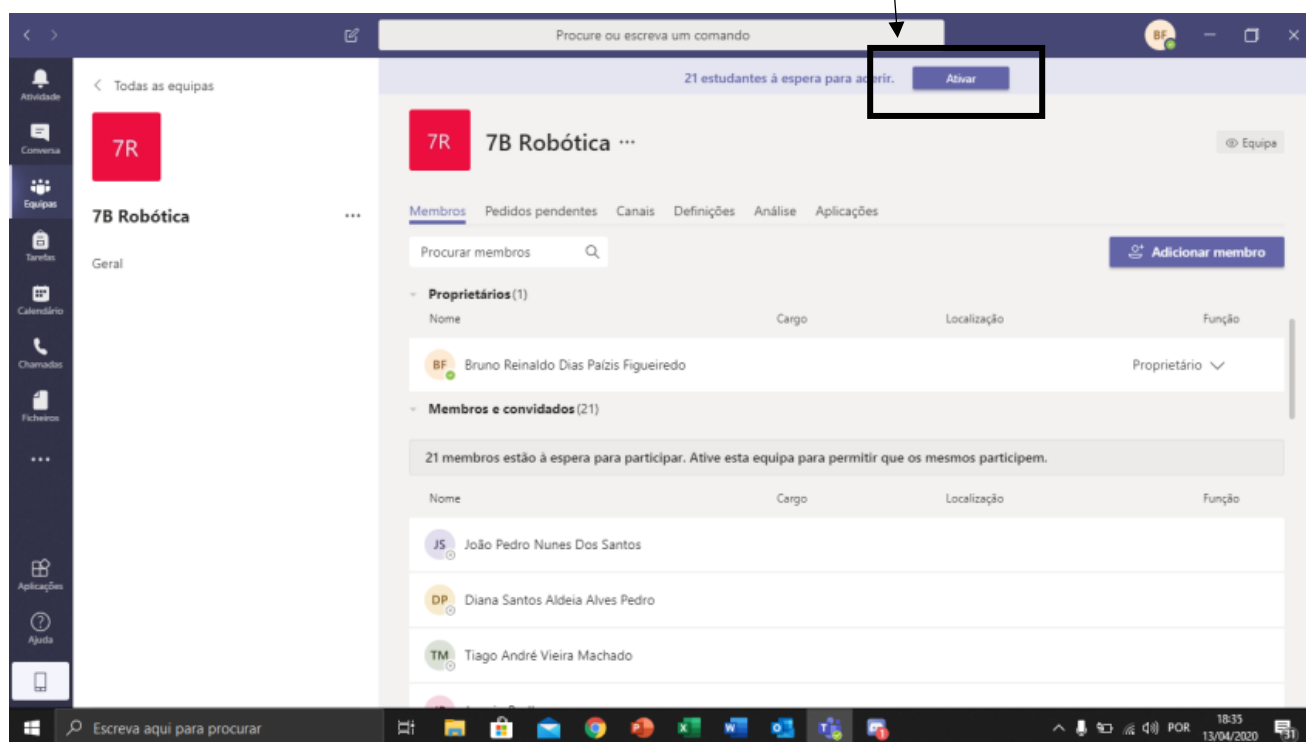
Procure ou escreva um comando

BF

21 estudantes à espera para a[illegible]rir. Ativar

Atividade
Conversa
Equipas
Tarefas
Calendário
Chamadas
Ficheiros
...
Aplicações
Ajuda

< Todas as equipas

7R

7B Robótica ...

Geral

7R 7B Robótica ...

Equipa

Membros Pedidos pendentes Canais Definições Análise Aplicações

Procurar membros

Adicionar membro

Proprietários (1)

| Nome | Cargo | Localização | Função |
|---|---|---|---|
| BF Bruno Reinaldo Dias Paízis Figueiredo | | | Proprietário |

Membros e convidados (21)

21 membros estão à espera para participar. Ative esta equipa para permitir que os mesmos participem.

| Nome | Cargo | Localização | Função |
|---|---|---|---|
| JS João Pedro Nunes Dos Santos | | | |
| DP Diana Santos Aldeia Alves Pedro | | | |
| TM Tiago André Vieira Machado | | | |

Escreva aqui para procurar

POR 18:35 13/04/2020 31